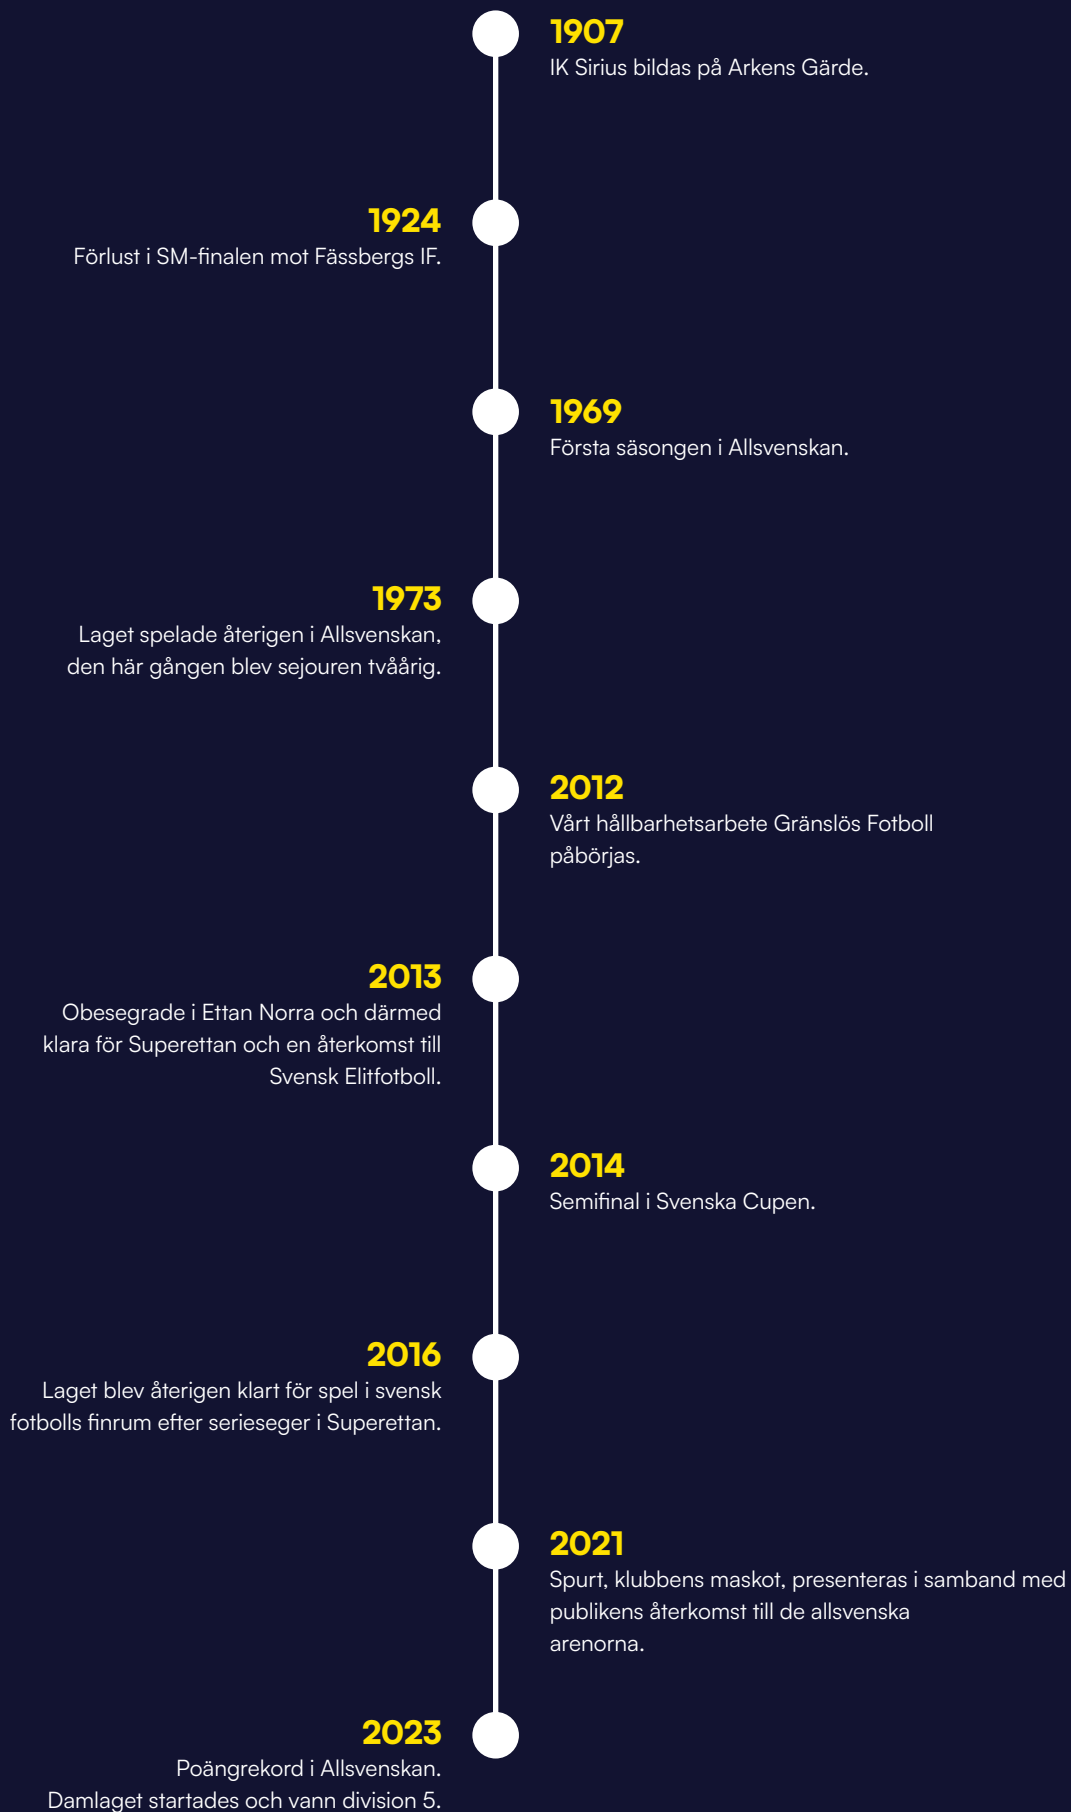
1907
IK Sirius bildas på Arkens Gärde.

1924
Förlust i SM-finalen mot Fässbergs IF.

1969
Första säsongen i Allsvenskan.

1973
Laget spelade återigen i Allsvenskan, den här gången blev sejouren tvåårig.

2012
Vårt hållbarhetsarbete Gränslös Fotboll påbörjas.

2013
Obesegrade i Ettan Norra och därmed klara för Superettan och en återkomst till Svensk Elitfotboll.

2014
Semifinal i Svenska Cupen.

2016
Laget blev återigen klart för spel i svensk fotbolls finrum efter serieseger i Superettan.

2021
Spurt, klubbens maskot, presenteras i samband med publikens återkomst till de allsvenska arenorna.

2023
Poängrekord i Allsvenskan.
Damlaget startades och vann division 5.